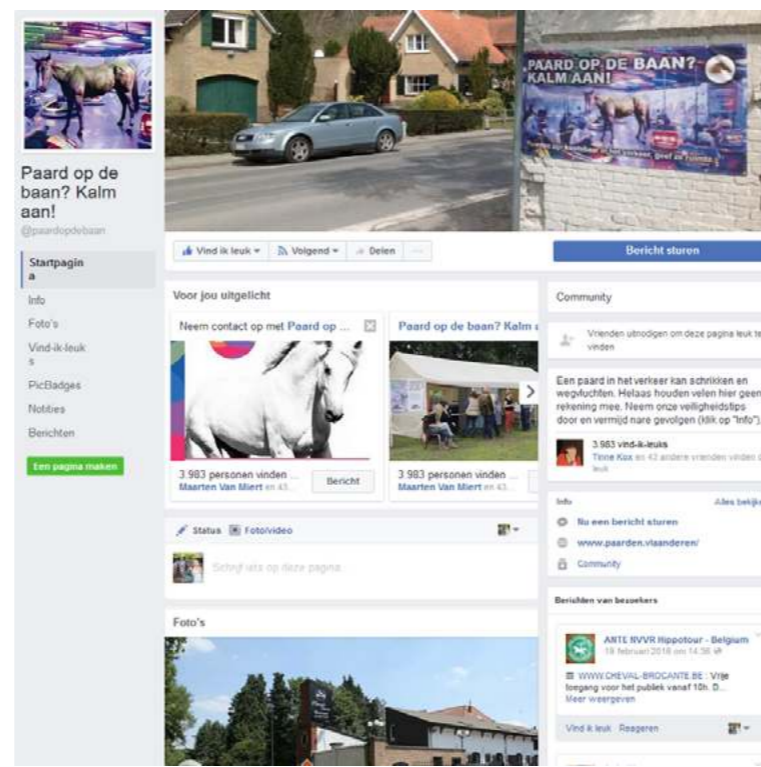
PAARD OP DE BAAN? KALM AAN!

Paard op de baan? Kalm aan!

@paardopdebaan

Startpagina

Info

Foto's

Vind-ik-leuks

PicBadges

Notities

Berichten

Een pagina maken

Vind ik leuk ▾ Volgend ▾ Delen ···

Bericht sturen

Voor jou uitgelicht

Neem contact op met Paard op ...

Paard op de baan? Kalm a

3.983 personen vinden ...
Maarten Van Miert en 43...

Bericht

3.983 personen vinden ...
Maarten Van Miert en 43...

Status Foto/video

Schrijf iets op deze pagina...

Foto's

Community

Vrienden uitnodigen om deze pagina leuk te vinden

Een paard in het verkeer kan schrikken en wegvluchten. Helaas houden velen hier geen rekening mee. Neem onze veiligheidstips door en vermijd nare gevolgen (klik op "Info").

3.983 vind-ik-leuks
Tinne Kox en 43 andere vrienden vinden dit leuk

Info

Alles bekijk

Nu een bericht sturen

www.paarden.vlaanderen/

Community

Berichten van bezoekers

ANTE NVVR Hippotour - Belgium
19 februari 2018 om 14:38

WWW.CHEVAL-BROCANTE.BE : Vrije toegang voor het publiek vanaf 10h. D...
Meer weergeven

Vind ik leuk Reageren